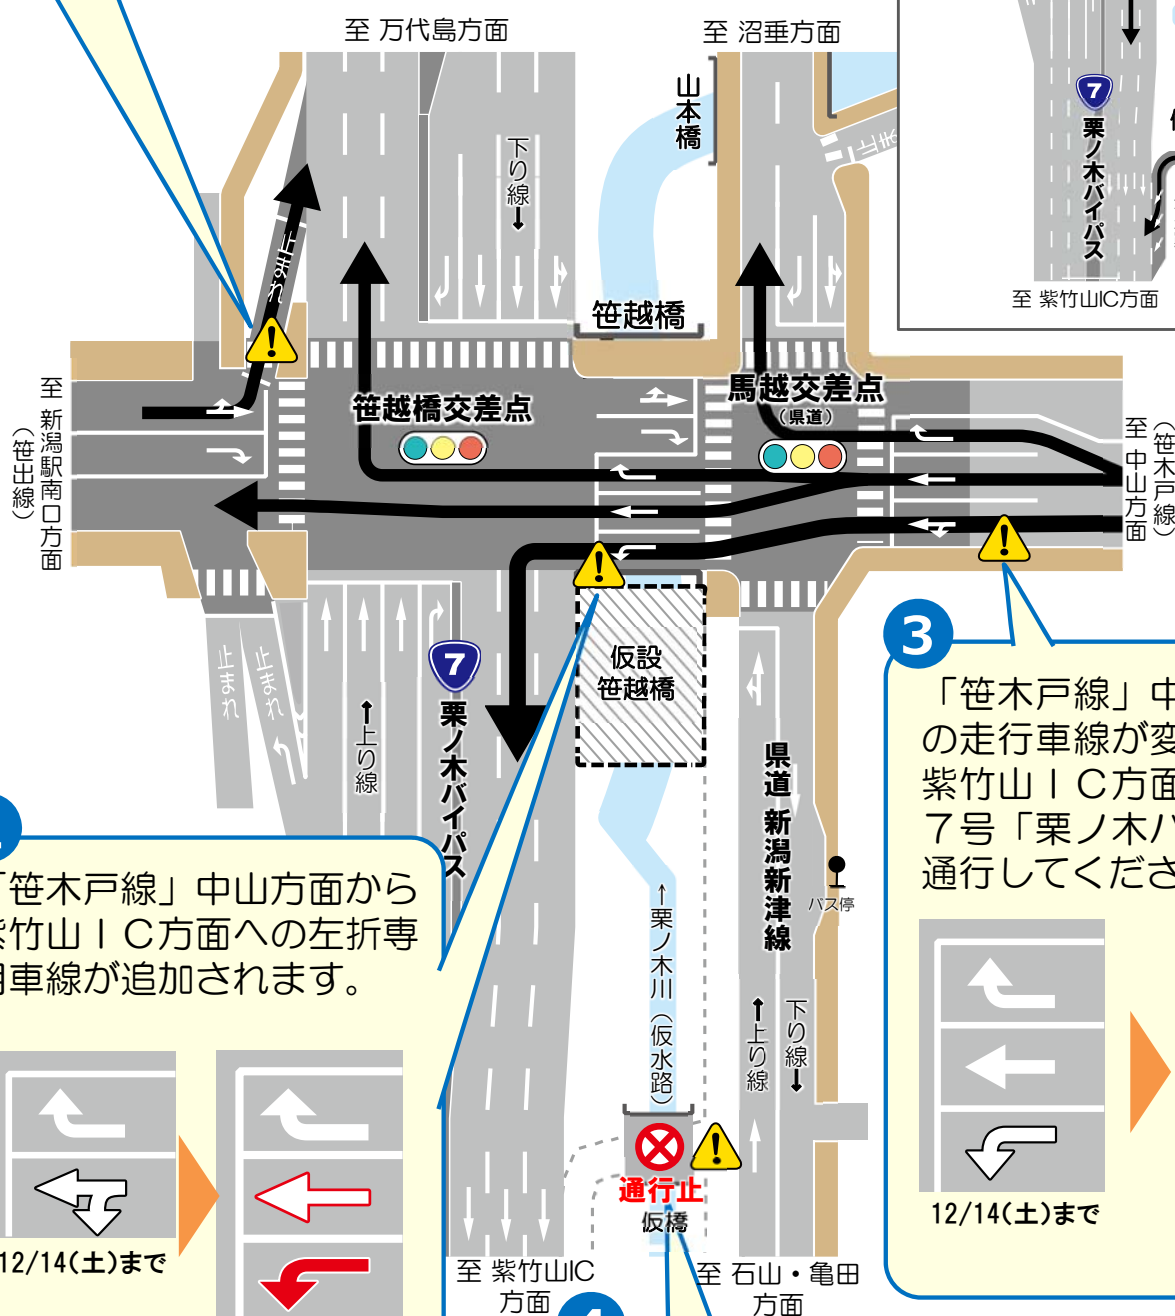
至 万代島方面

至 沼垂方面

山本橋

下り線

7

栗ノ木バイパス

至 紫竹山IC方面

笹越橋

止まれ

笹越橋交差点

馬越交差点

（県道）

至 新潟駅南口方面（笹出線）

至 中山方面（笹木戸線）

仮設 笹越橋

止まれ

止まれ

上り線

7

栗ノ木バイパス

県道 新潟新津線

バス停

3

「笹木戸線」中

の走行車線が変

紫竹山ＩＣ方面

７号「栗ノ木バ

通行してくださ

12/14(土)まで

「笹木戸線」中山方面から

紫竹山ＩＣ方面への左折専

用車線が追加されます。

12/14(土)まで

栗ノ木川（仮水路）

上り線

下り線

通行止

仮橋

至 紫竹山IC 方面

至 石山・亀田 方面